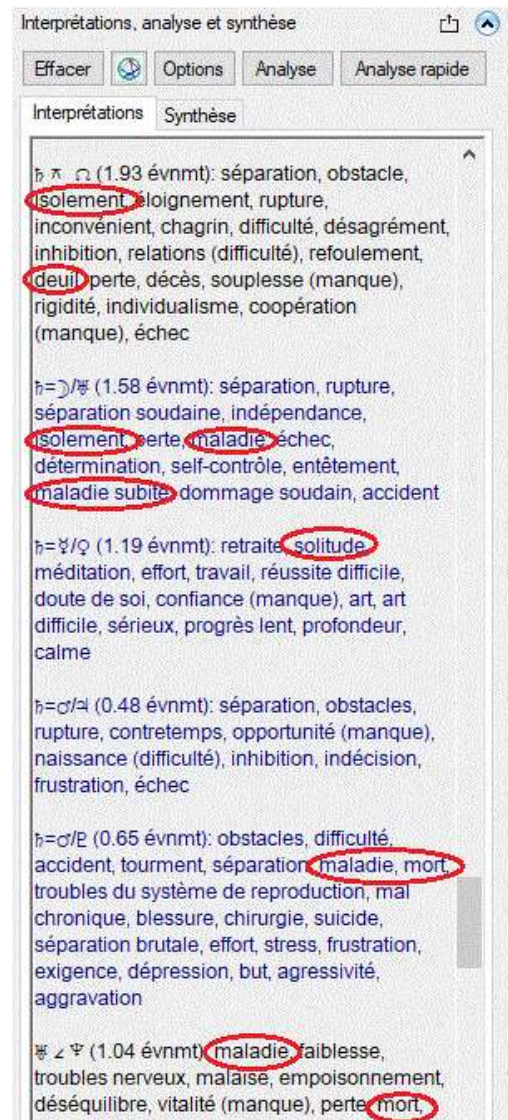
Interprétations, analyse et synthèse

Effacer Options Analyse Analyse rapide

Interprétations Synthèse

♄ ⚻ ☊ (1.93 évnmt): séparation, obstacle, isolement, éloignement, rupture, inconvénient, chagrin, difficulté, désagrément, inhibition, relations (difficulté), refoulement, deuil, perte, décès, souplesse (manque), rigidité, individualisme, coopération (manque), échec

♄=☽/♅ (1.58 évnmt): séparation, rupture, séparation soudaine, indépendance, isolement, perte, maladie, échec, détermination, self-contrôle, entêtement, maladie subite, dommage soudain, accident

♄=☿/♀ (1.19 évnmt): retraite, solitude, méditation, effort, travail, réussite difficile, doute de soi, confiance (manque), art, art difficile, sérieux, progrès lent, profondeur, calme

♄=♂/♃ (0.48 évnmt): séparation, obstacles, rupture, contretemps, opportunité (manque), naissance (difficulté), inhibition, indécision, frustration, échec

♄=♂/♇ (0.65 évnmt): obstacles, difficulté, accident, tourment, séparation, maladie, mort, troubles du système de reproduction, mal chronique, blessure, chirurgie, suicide, séparation brutale, effort, stress, frustration, exigence, dépression, but, agressivité, aggravation

♅ ∠ ♆ (1.04 évnmt): maladie, faiblesse, troubles nerveux, malaise, empoisonnement, déséquilibre, vitalité (manque), perte, mort,